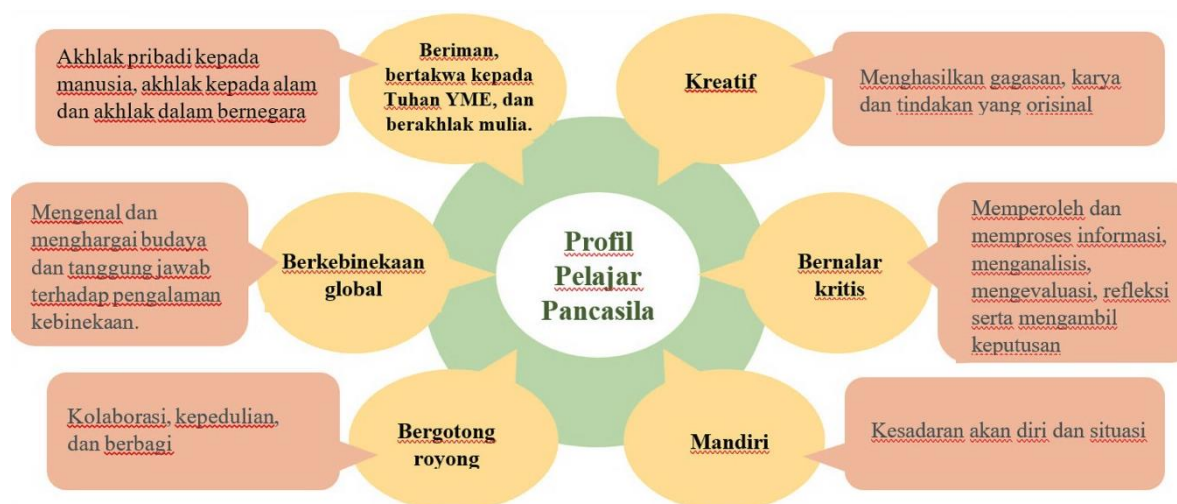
Akhlak pribadi kepada manusia, akhlak kepada alam dan akhlak dalam bernegara

Beriman, bertakwa kepada Tuhan YME, dan berakhlak mulia.

Kreatif

Menghasilkan gagasan, karya dan tindakan yang orisinal

Mengenal dan menghargai budaya dan tanggung jawab terhadap pengalaman kebinekaan.

Berkebinekaan global

Profil Pelajar Pancasila

Bernalar kritis

Memperoleh dan memproses informasi, menganalisis, mengevaluasi, refleksi serta mengambil keputusan

Kolaborasi, kepedulian, dan berbagi

Bergotong royong

Mandiri

Kesadaran akan diri dan situasi